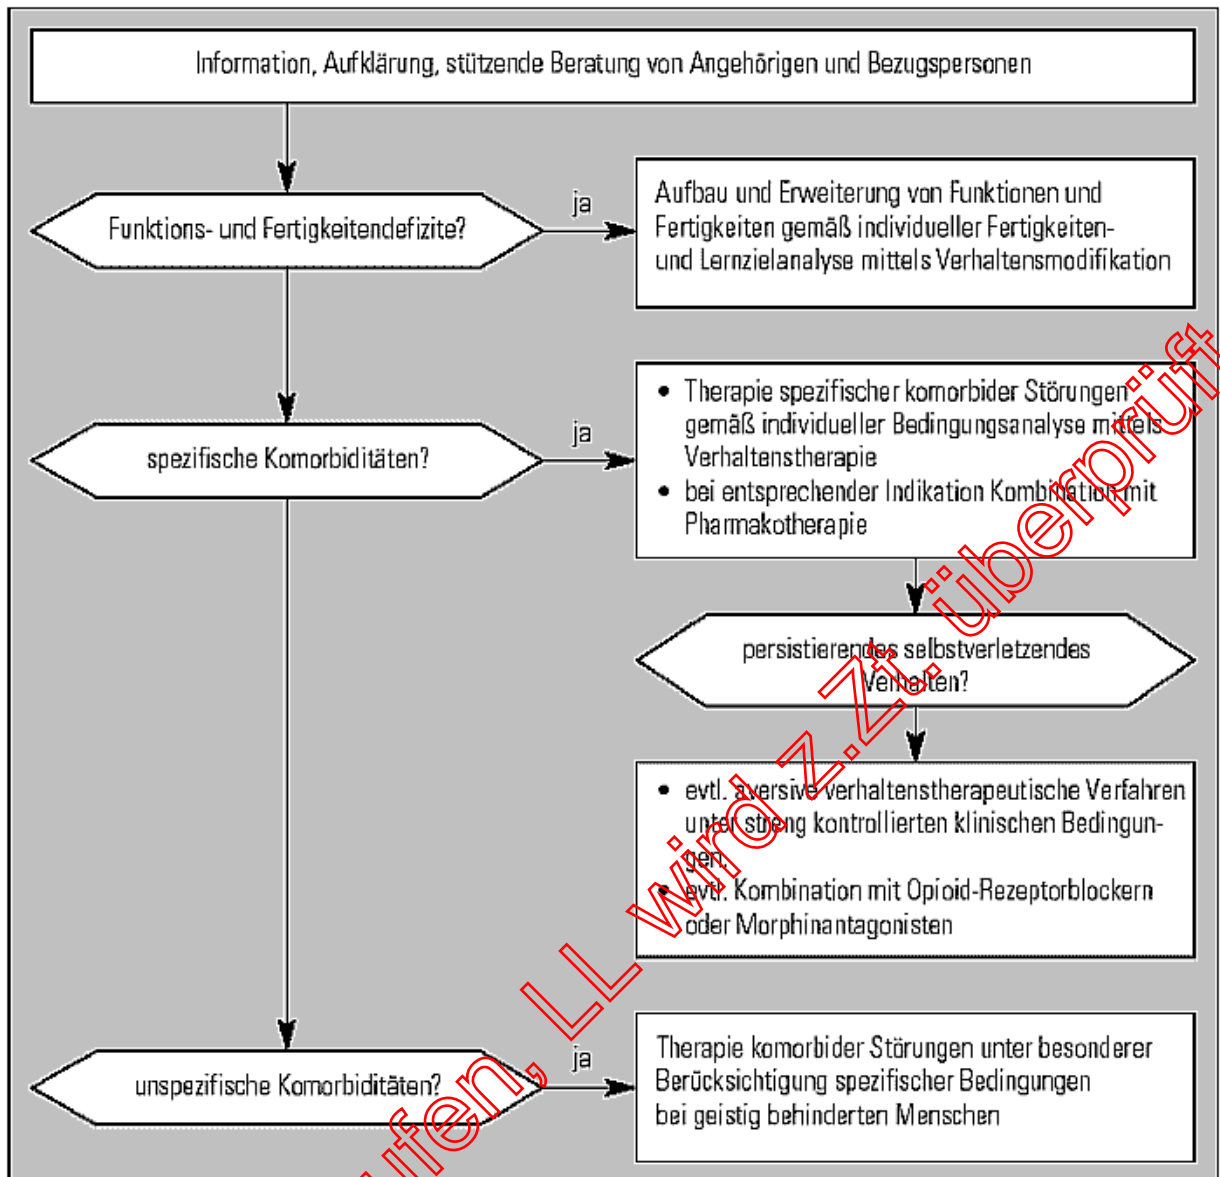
Information, Aufklärung, stützende Beratung von Angehörigen und Bezugspersonen

Funktions- und Fertigkeitendefizite?

ja

Aufbau und Erweiterung von Funktionen und Fertigkeiten gemäß individueller Fertigkeiten- und Lernzielanalyse mittels Verhaltensmodifikation

spezifische Komorbiditäten?

ja

- Therapie spezifischer komorbider Störungen gemäß individueller Bedingungsanalyse mittels Verhaltenstherapie
- bei entsprechender Indikation Kombination mit Pharmakotherapie

persistierendes selbstverletzendes Verhalten?

- evtl. aversive verhaltenstherapeutische Verfahren unter streng kontrollierten klinischen Bedingungen
- evtl. Kombination mit Opioid-Rezeptorblockern oder Morphinantagonisten

unspezifische Komorbiditäten?

ja

Therapie komorbider Störungen unter besonderer Berücksichtigung spezifischer Bedingungen bei geistig behinderten Menschen

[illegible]ufen, LL wird z.Zt. überprüft